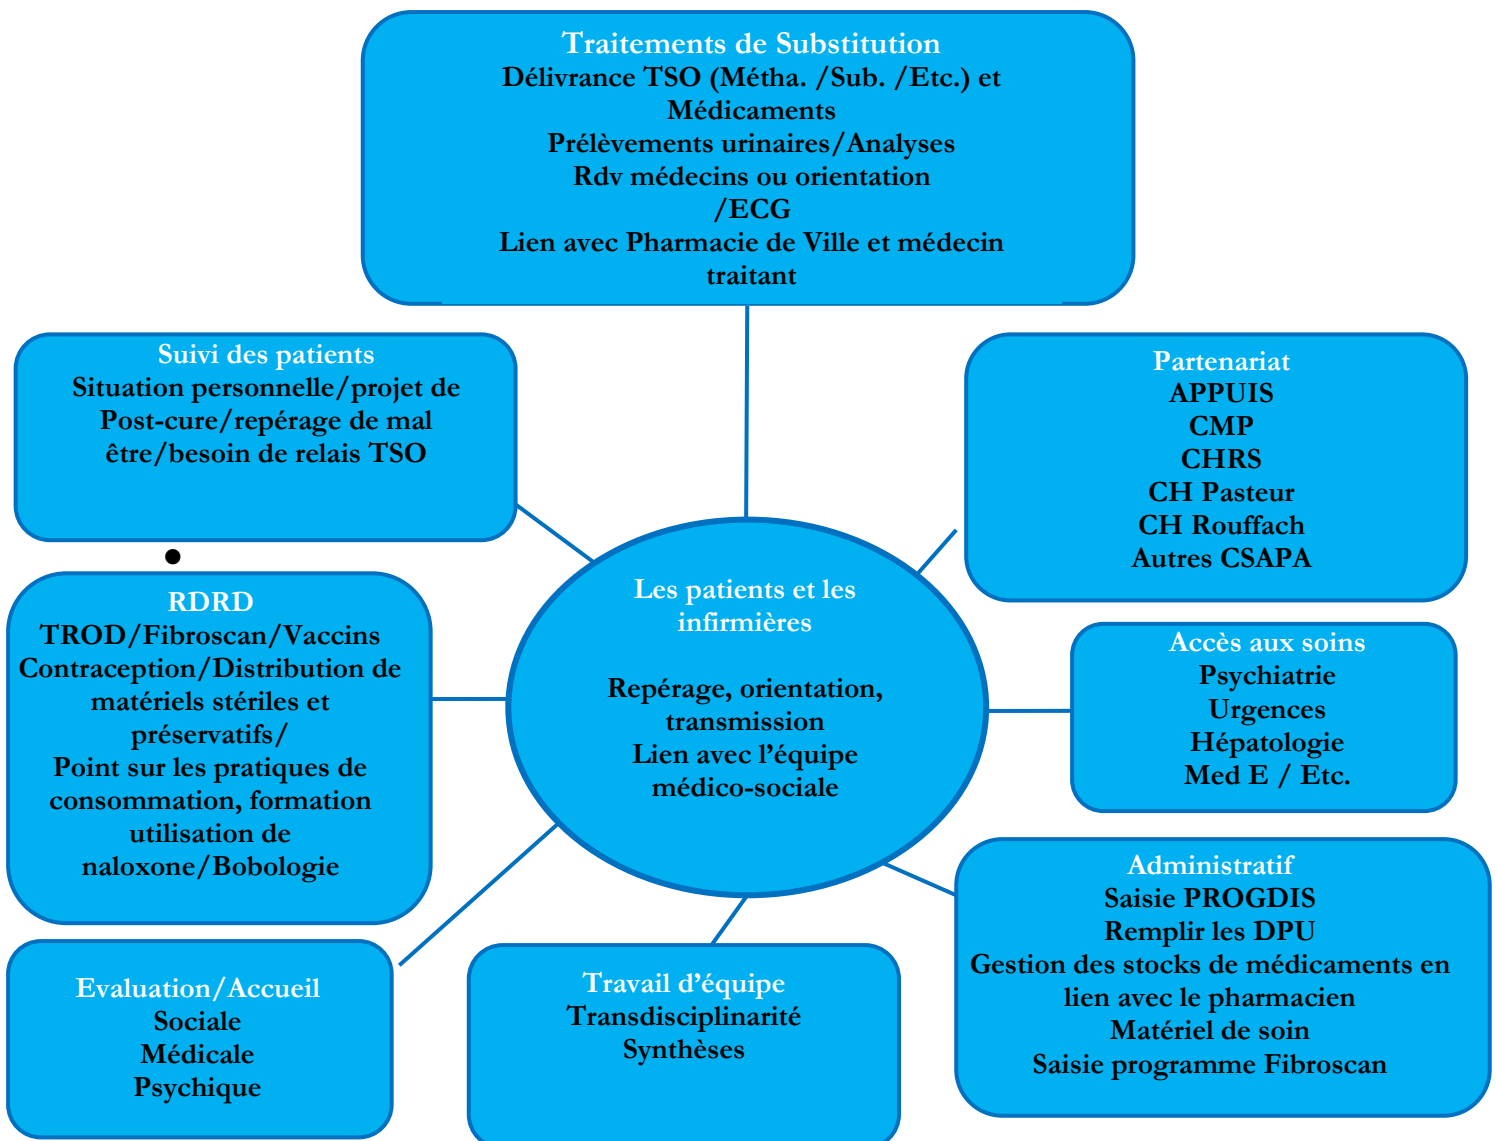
Traitements de Substitution
Délivrance TSO (Métha. /Sub. /Etc.) et Médicaments
Prélèvements urinaires/Analyses
Rdv médecins ou orientation /ECG
Lien avec Pharmacie de Ville et médecin traitant

Suivi des patients
Situation personnelle/projet de Post-cure/repérage de mal être/besoin de relais TSO

Partenariat
APPUIS
CMP
CHRS
CH Pasteur
CH Rouffach
Autres CSAPA

RDRD
TROD/Fibroscan/Vaccins
Contraception/Distribution de matériels stériles et préservatifs/
Point sur les pratiques de consommation, formation utilisation de naloxone/Bobologie

Les patients et les infirmières

Repérage, orientation, transmission
Lien avec l'équipe médico-sociale

Accès aux soins
Psychiatrie
Urgences
Hépatologie
Med E / Etc.

Administratif
Saisie PROGDIS
Remplir les DPU
Gestion des stocks de médicaments en lien avec le pharmacien
Matériel de soin
Saisie programme Fibroscan

Evaluation/Accueil
Sociale
Médicale
Psychique

Travail d'équipe
Transdisciplinarité
Synthèses